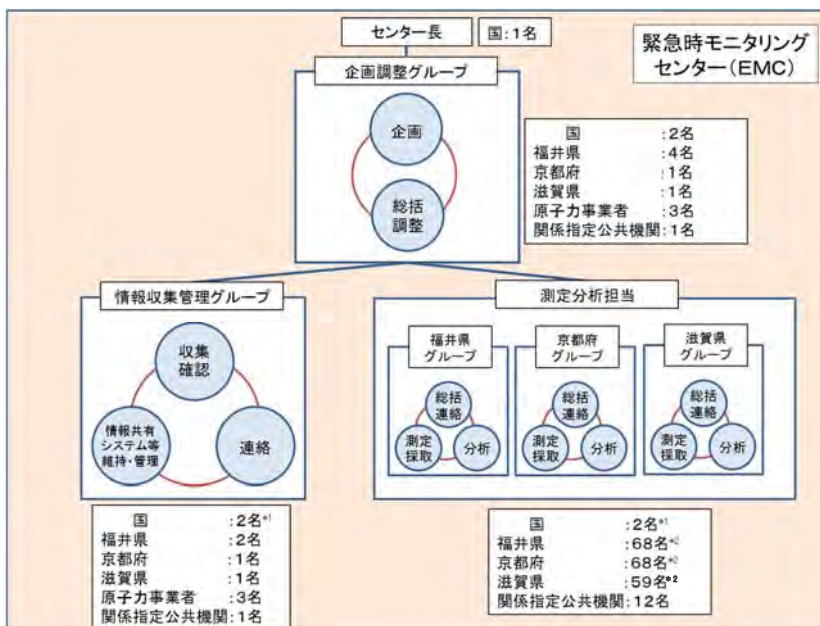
センター長

国:1名

緊急時モニタリングセンター(EMC)

企画調整グループ

企画

総括調整

国 :2名
福井県 :4名
京都府 :1名
滋賀県 :1名
原子力事業者 :3名
関係指定公共機関:1名

情報収集管理グループ

収集確認

情報共有システム等維持・管理

連絡

測定分析担当

福井県グループ

総括連絡

測定採取

分析

京都府グループ

総括連絡

測定採取

分析

滋賀県グループ

総括連絡

測定採取

分析

国 :2名*1
福井県 :2名
京都府 :1名
滋賀県 :1名
原子力事業者 :3名
関係指定公共機関:1名

国 :2名*1
福井県 :68名*2
京都府 :68名*2
滋賀県 :59名*2
関係指定公共機関:12名